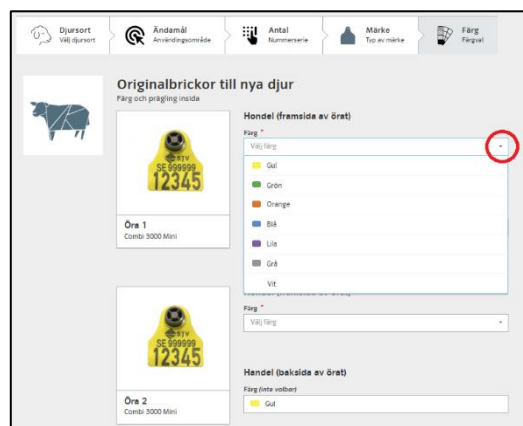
Djursort
Välj djursort

Ändamål
Användningsområde

Antal
Nummerserie

Märke
Typ av märke

Färg
Färgval

Originalbrickor till nya djur
Färg och prägling insida

Hondel (framsida av örat)
Färg *
Välj färg
Gul
Grön
Orange
Blå
Lila
Grå
Vit

STV
SE 999999
12345

Öra 1
Combi 3000 Mini

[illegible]
Färg *
Välj färg

STV
SE 999999
12345

Öra 2
Combi 3000 Mini

Handel (baksida av örat)
Färg (inte valbar)
Gul